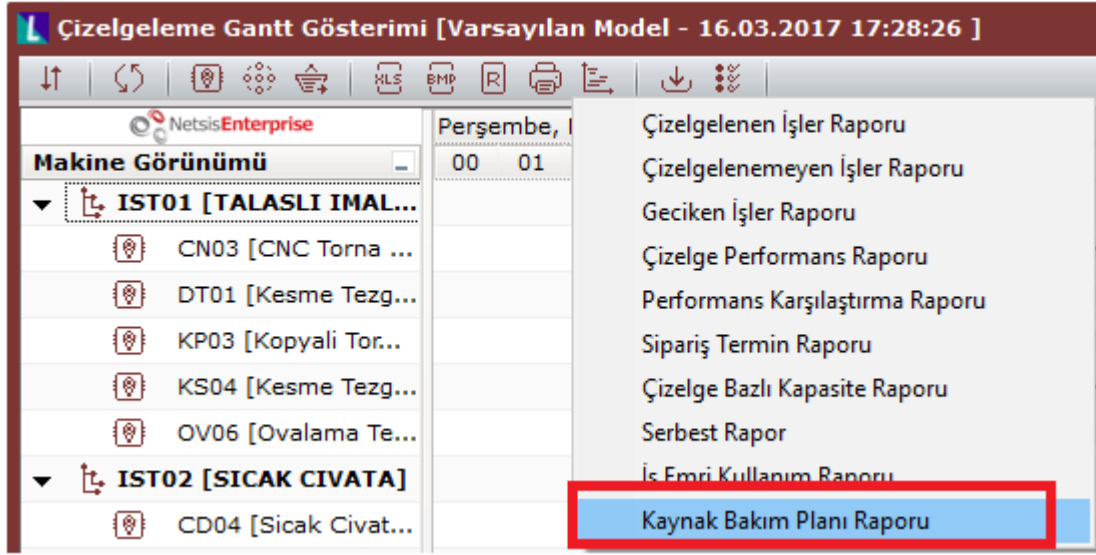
Çizelgeleme Gantt Gösterimi [Varsayılan Model - 16.03.2017 17:28:26 ]

XLS BMP R

NetsisEnterprise

Makine Görünümü

IST01 [TALASLI IMAL...
CN03 [CNC Torna ...
DT01 [Kesme Tezg...
KP03 [Kopyali Tor...
KS04 [Kesme Tezg...
OV06 [Ovalama Te...
IST02 [SICAK CIVATA]
CD04 [Sicak Civat...

Perşembe, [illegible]
00 01

Çizelgelenen İşler Raporu
Çizelgelenemeyen İşler Raporu
Geciken İşler Raporu
Çizelge Performans Raporu
Performans Karşılaştırma Raporu
Sipariş Termin Raporu
Çizelge Bazlı Kapasite Raporu
Serbest Rapor
İş Emri Kullanım Raporu
Kaynak Bakım Planı Raporu